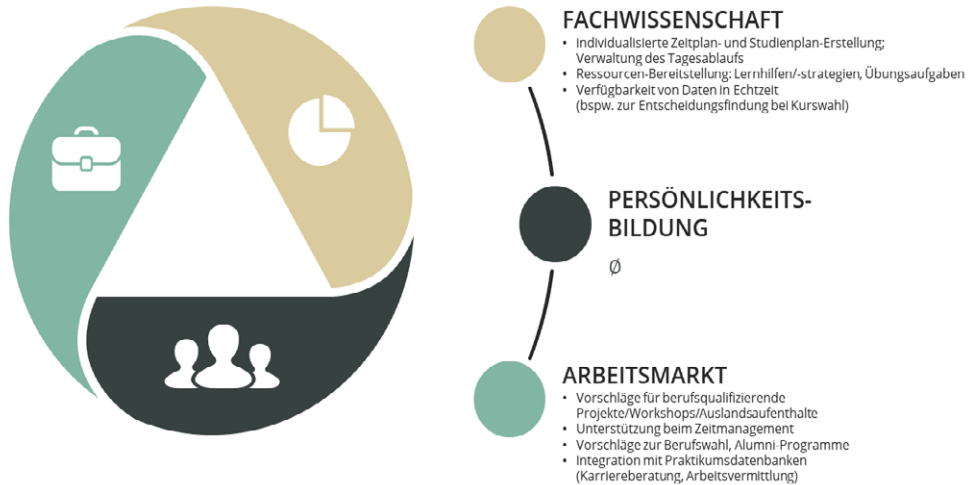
FACHWISSENSCHAFT
- Individualisierte Zeitplan- und Studienplan-Erstellung; Verwaltung des Tagesablaufs
- Ressourcen-Bereitstellung: Lernhilfen/-strategien, Übungsaufgaben
- Verfügbarkeit von Daten in Echtzeit (bspw. zur Entscheidungsfindung bei Kurswahl)

PERSÖNLICHKEITS-BILDUNG
Ø

ARBEITSMARKT
- Vorschläge für berufsqualifizierende Projekte/Workshops/Auslandsaufenthalte
- Unterstützung beim Zeitmanagement
- Vorschläge zur Berufswahl, Alumni-Programme
- Integration mit Praktikumsdatenbanken (Karriereberatung, Arbeitsvermittlung)